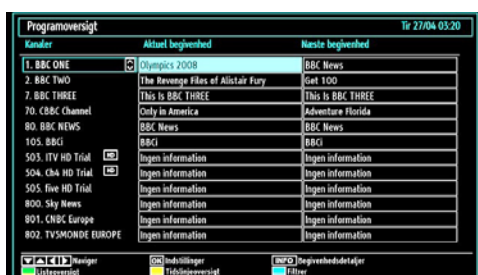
Programoversigt Tir 27/04 03:20

| Kanaler | Aktuel begivenhed | Næste begivenhed |
|---|---|---|
| 1. BBC ONE | Olympics 2008 | BBC News |
| 2. BBC TWO | The Revenge Files of Alistair Fury | Get 100 |
| 7. BBC THREE | This Is BBC THREE | This Is BBC THREE |
| 70. CBBC Channel | Only in America | Adventure Florida |
| 80. BBC NEWS | BBC News | BBC News |
| 105. BBCi | BBCi | BBCi |
| 503. ITV HD Trial | Ingen information | Ingen information |
| 504. Ch4 HD Trial | Ingen information | Ingen information |
| 505. five HD Trial | Ingen information | Ingen information |
| 800. Sky News | Ingen information | Ingen information |
| 801. CNBC Europe | Ingen information | Ingen information |
| 802. TV5MONDE EUROPE | Ingen information | Ingen information |

Naviger
OK Indstillinger
INFO Begivenhedsdetaljer
Listeoversigt
Tidslinjeoversigt
Filtrer